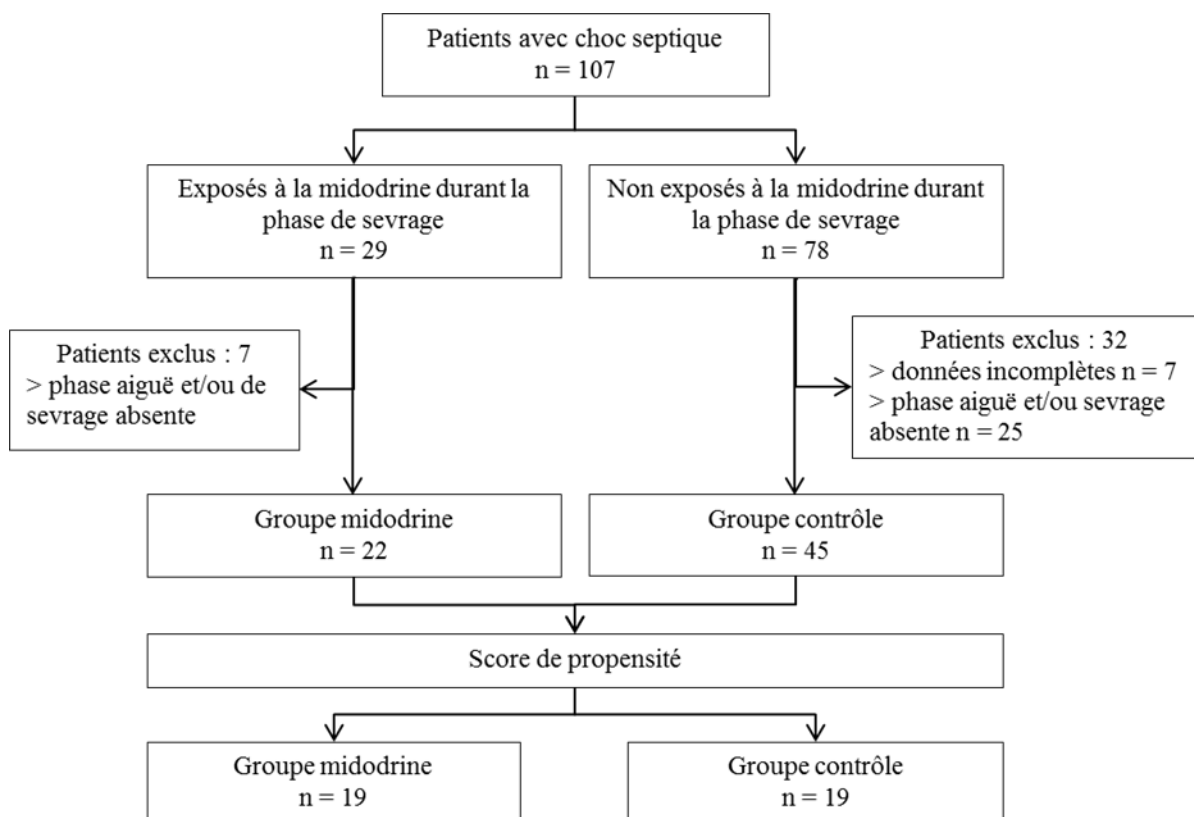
Patients avec choc septique
n = 107

Exposés à la midodrine durant la phase de sevrage
n = 29

Non exposés à la midodrine durant la phase de sevrage
n = 78

Patients exclus : 7
> phase aiguë et/ou de sevrage absente

Patients exclus : 32
> données incomplètes n = 7
> phase aiguë et/ou sevrage absente n = 25

Groupe midodrine
n = 22

Groupe contrôle
n = 45

Score de propensité

Groupe midodrine
n = 19

Groupe contrôle
n = 19